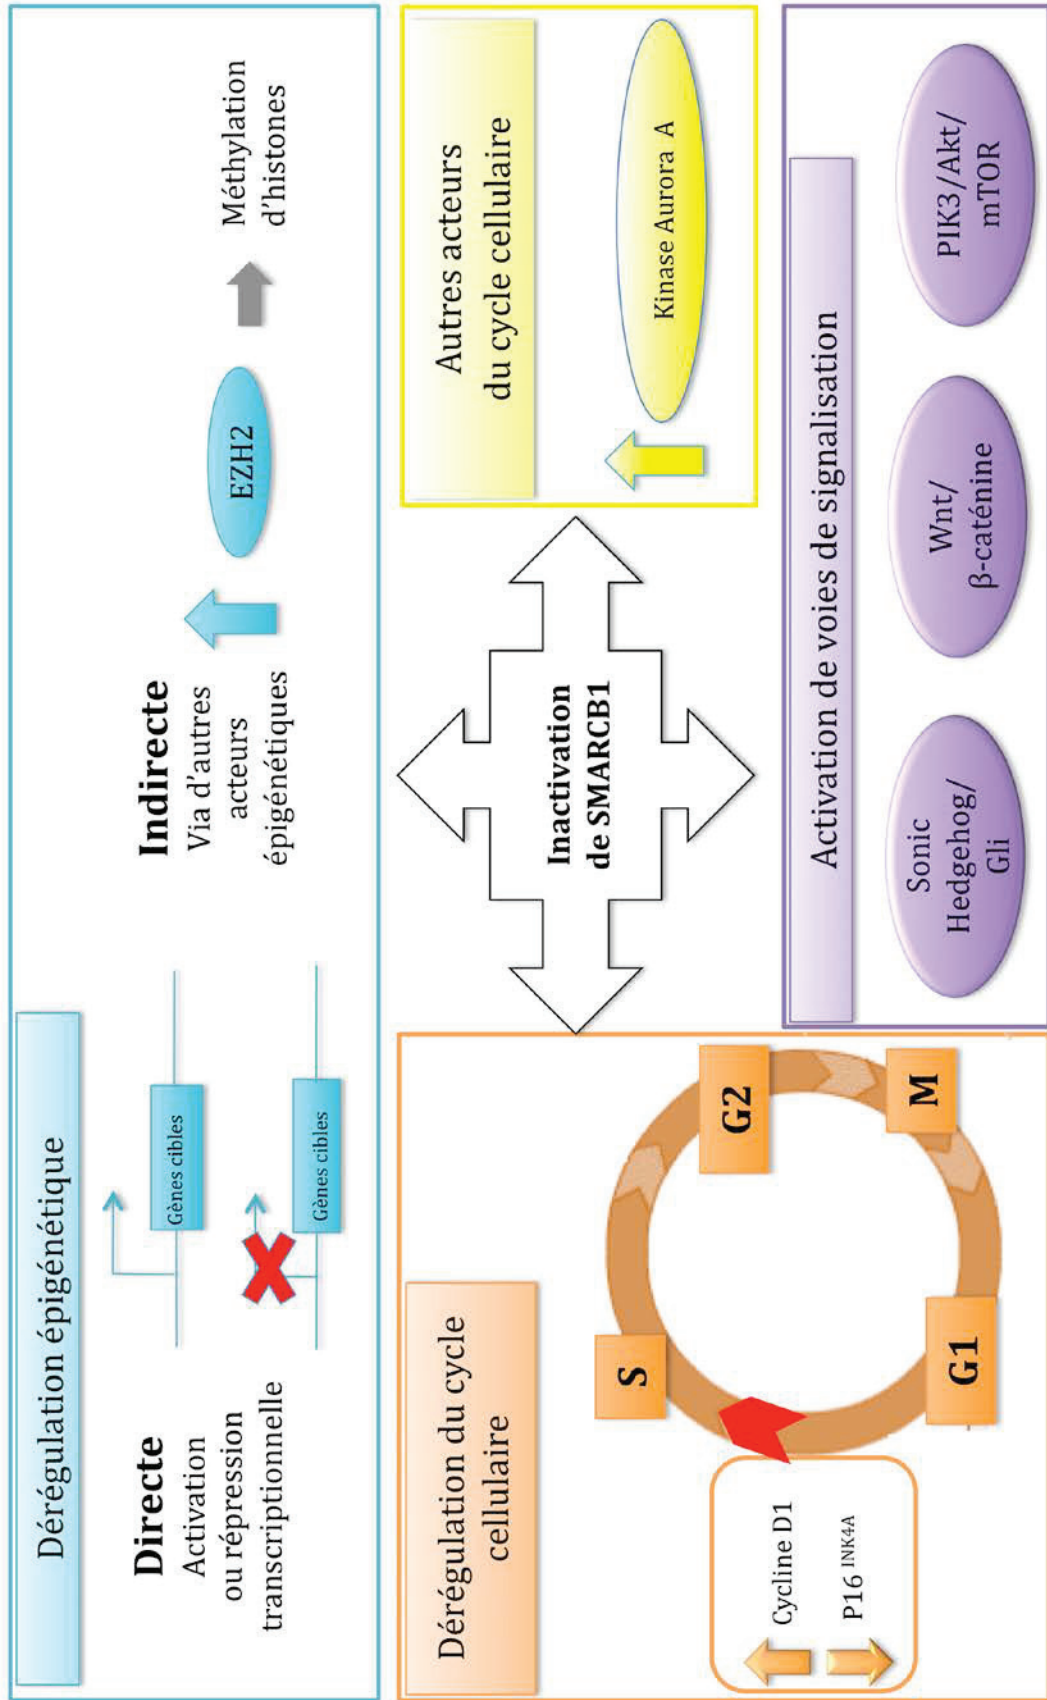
Dérégulation épigénétique

Directe
Activation ou répression transcriptionnelle

Gènes cibles

Gènes cibles

Indirecte
Via d'autres acteurs épigénétiques

EZH2

Méthylation d'histones

Autres acteurs du cycle cellulaire

Kinase Aurora A

Inactivation de SMARCB1

Activation de voies de signalisation

Sonic Hedgehog/ Gli

Wnt/ β-caténine

PIK3/Akt/ mTOR

Dérégulation du cycle cellulaire

Cycline D1

P16 $^{INK4A}$

S

G2

M

G1